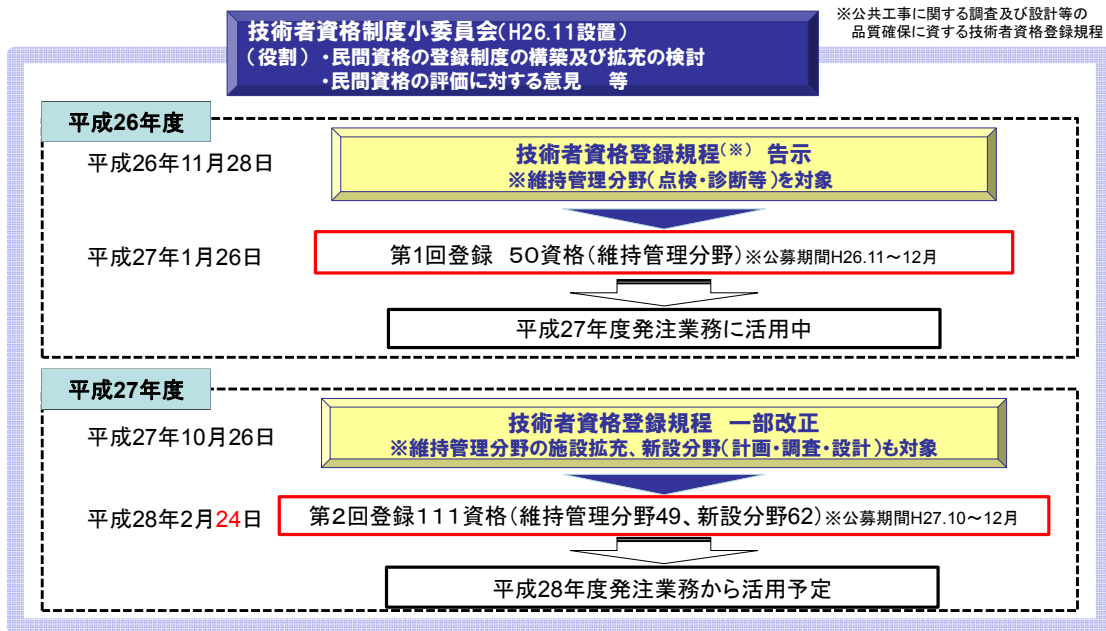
技術者資格制度小委員会(H26.11設置)
(役割) ・民間資格の登録制度の構築及び拡充の検討
・民間資格の評価に対する意見 等

※公共工事に関する調査及び設計等の品質確保に資する技術者資格登録規程

平成26年度

平成26年11月28日

技術者資格登録規程(※) 告示
※維持管理分野(点検・診断等)を対象

平成27年1月26日

第1回登録 50資格(維持管理分野)※公募期間H26.11~12月

平成27年度発注業務に活用中

平成27年度

平成27年10月26日

技術者資格登録規程 一部改正
※維持管理分野の施設拡充、新設分野(計画・調査・設計)も対象

平成28年2月24日

第2回登録111資格(維持管理分野49、新設分野62)※公募期間H27.10~12月

平成28年度発注業務から活用予定